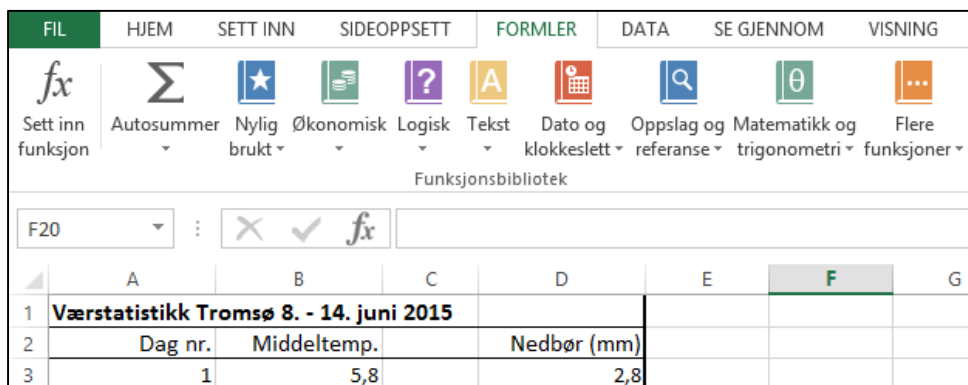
FIL HJEM SETT INN SIDEOPPSETT FORMLER DATA SE GJENNOM VISNING

$fx$ Sett inn funksjon
$\Sigma$ Autosummer
Nylig brukt
Økonomisk
Logisk
Tekst
Dato og klokkeslett
Oppslag og referanse
Matematikk og trigonometri
Flere funksjoner

Funksjonsbibliotek

F20

$fx$

| | A | B | C | D | E | F | G |
|---|---|---|---|---|---|---|---|
| 1 | Værstatistikk Tromsø 8. - 14. juni 2015 | | | | | | |
| 2 | Dag nr. | Middeltemp. | | Nedbør (mm) | | | |
| 3 | 1 | 5,8 | | 2,8 | | | |